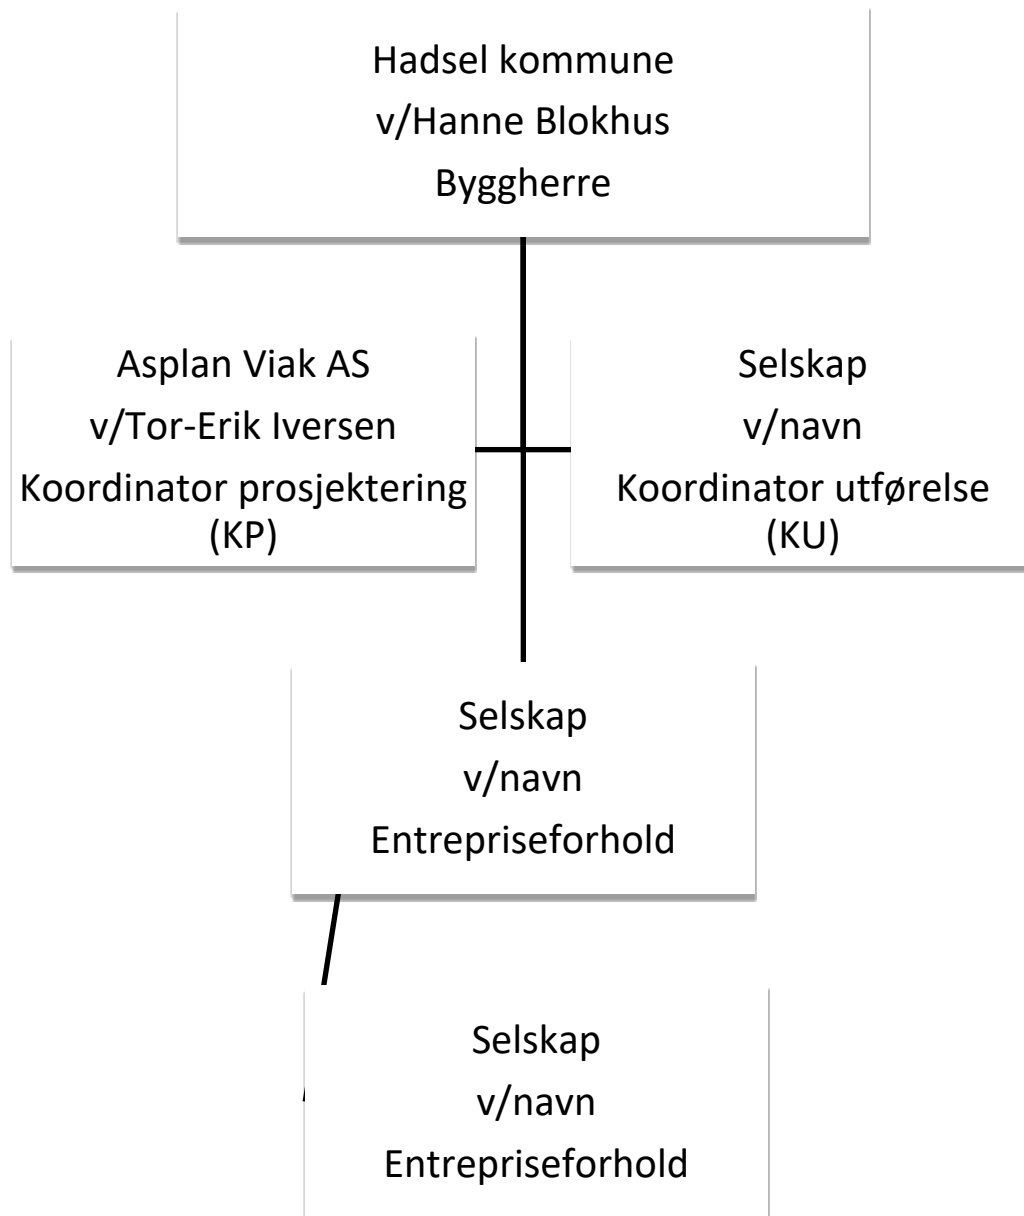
Hadsel kommune
v/Hanne Blokhus
Byggherre

Asplan Viak AS
v/Tor-Erik Iversen
Koordinator prosjektering
(KP)

Selskap
v/navn
Koordinator utførelse
(KU)

Selskap
v/navn
Entrepriseforhold

Selskap
v/navn
Entrepriseforhold